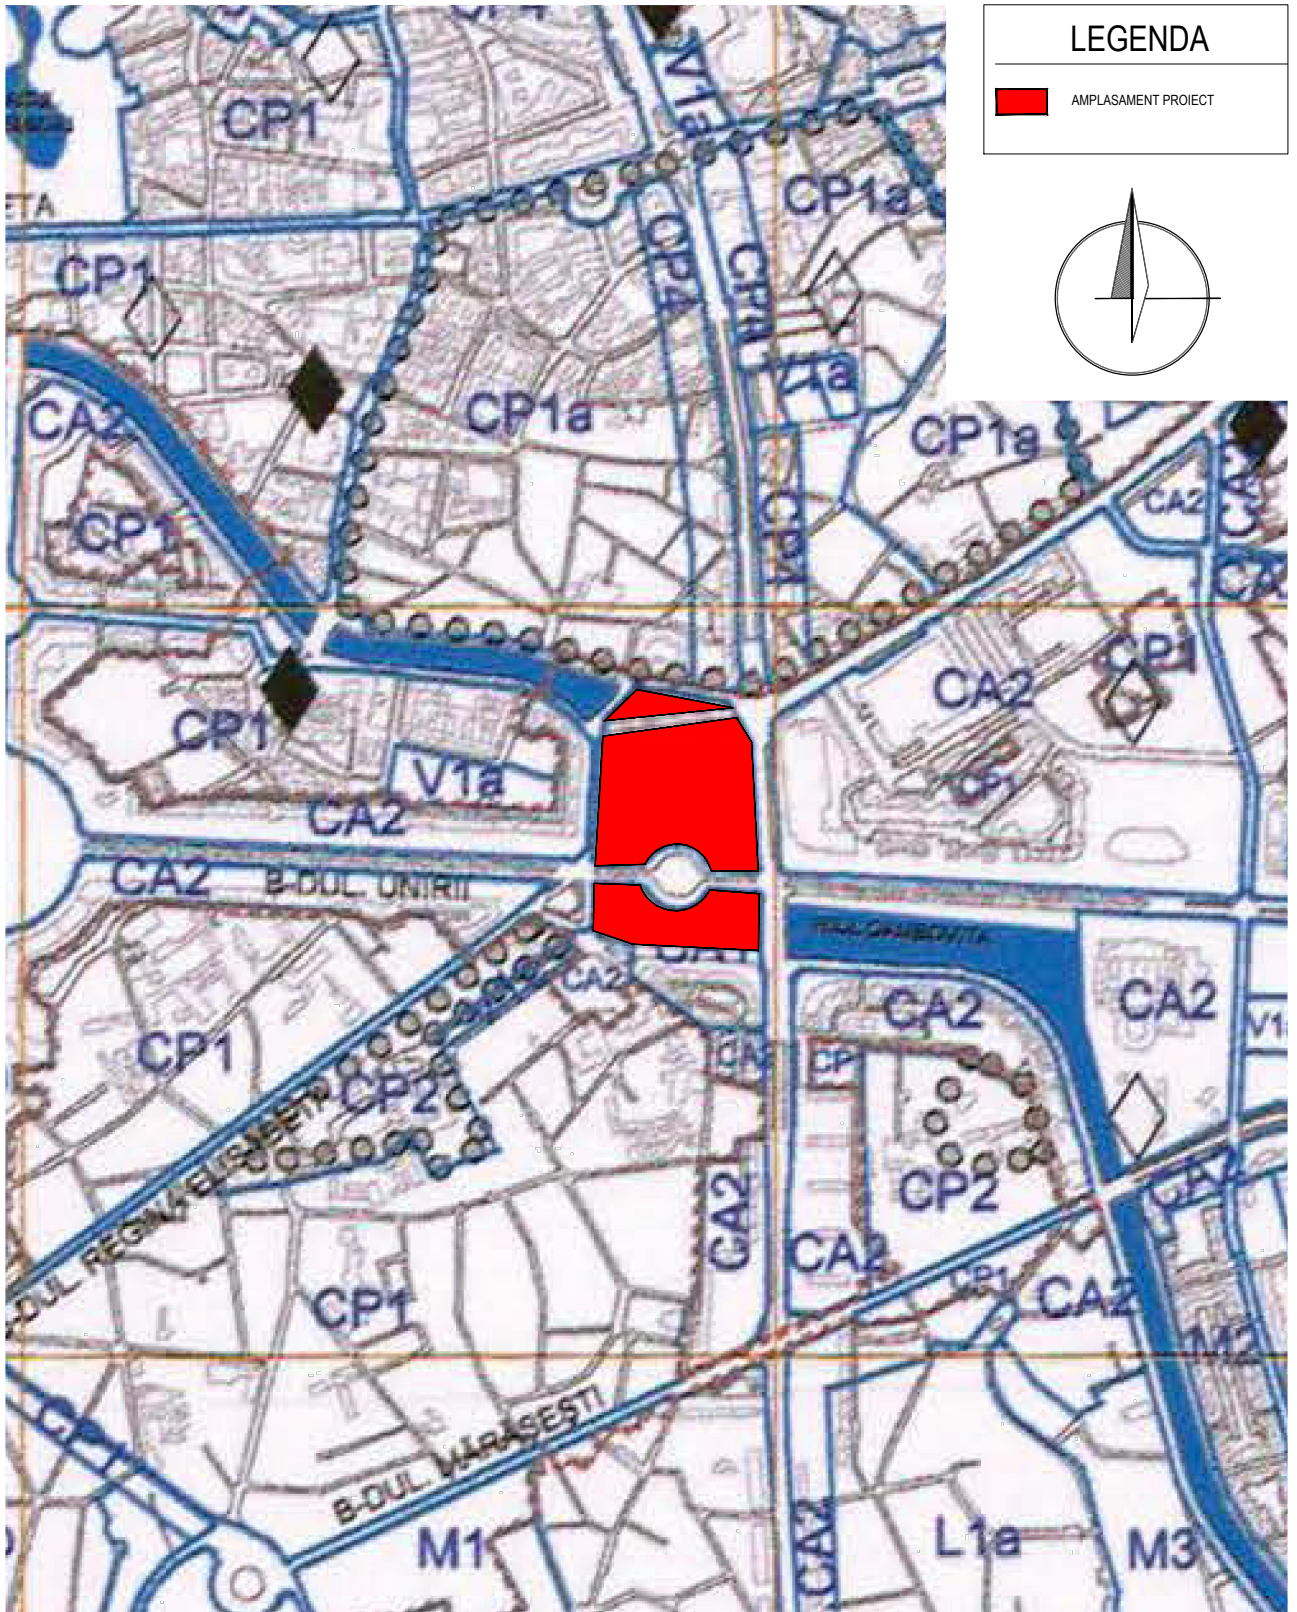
LEGENDA

AMPLASAMENT PROIECT

CP1

ETA

V1a

CP1a

CP4

CPM

CP1

V1a

CA2

CP1a

CP1a

CP1

CPM

CA2

CA2

CA2

CP1

CA2

CP1

V1a

CA2

CP1

CA2

B-DUL UNIRII

CA2

CA2

CA2

CP1

CP2

CA2

CA

CP

V1

CP2

CA2

B-DUL REGINA ELISABETA

CA2

CA2

CP1

CP1

CA2

CA2

M2

B-DUL MĂRĂȘEȘTI

CP1

M1

CA2

L1a

M3